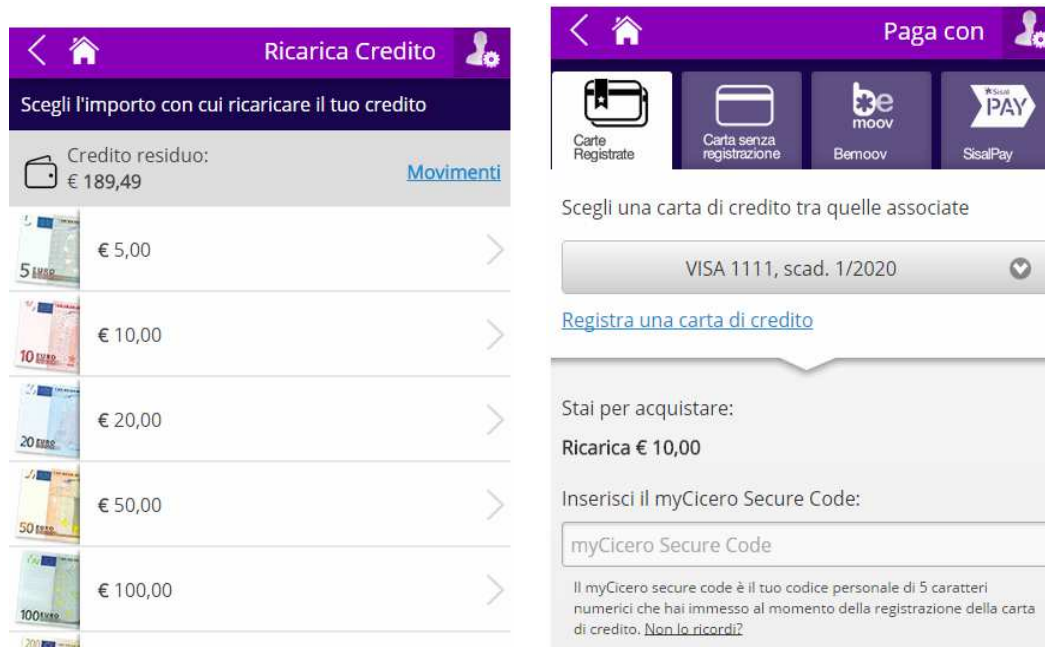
Ricarica Credito

Scegli l'importo con cui ricaricare il tuo credito

Credito residuo:
€ 189,49

Movimenti

5 EURO
€ 5,00

10 EURO
€ 10,00

20 EURO
€ 20,00

50 EURO
€ 50,00

100 EURO
€ 100,00

200

Paga con

Carte Registrate

Carta senza registrazione

be moov
Bemoov

Sisal PAY
SisalPay

Scegli una carta di credito tra quelle associate

VISA 1111, scad. 1/2020

Registra una carta di credito

Stai per acquistare:

Ricarica € 10,00

Inserisci il myCicero Secure Code:

myCicero Secure Code

Il myCicero secure code è il tuo codice personale di 5 caratteri numerici che hai immesso al momento della registrazione della carta di credito. Non lo ricordi?